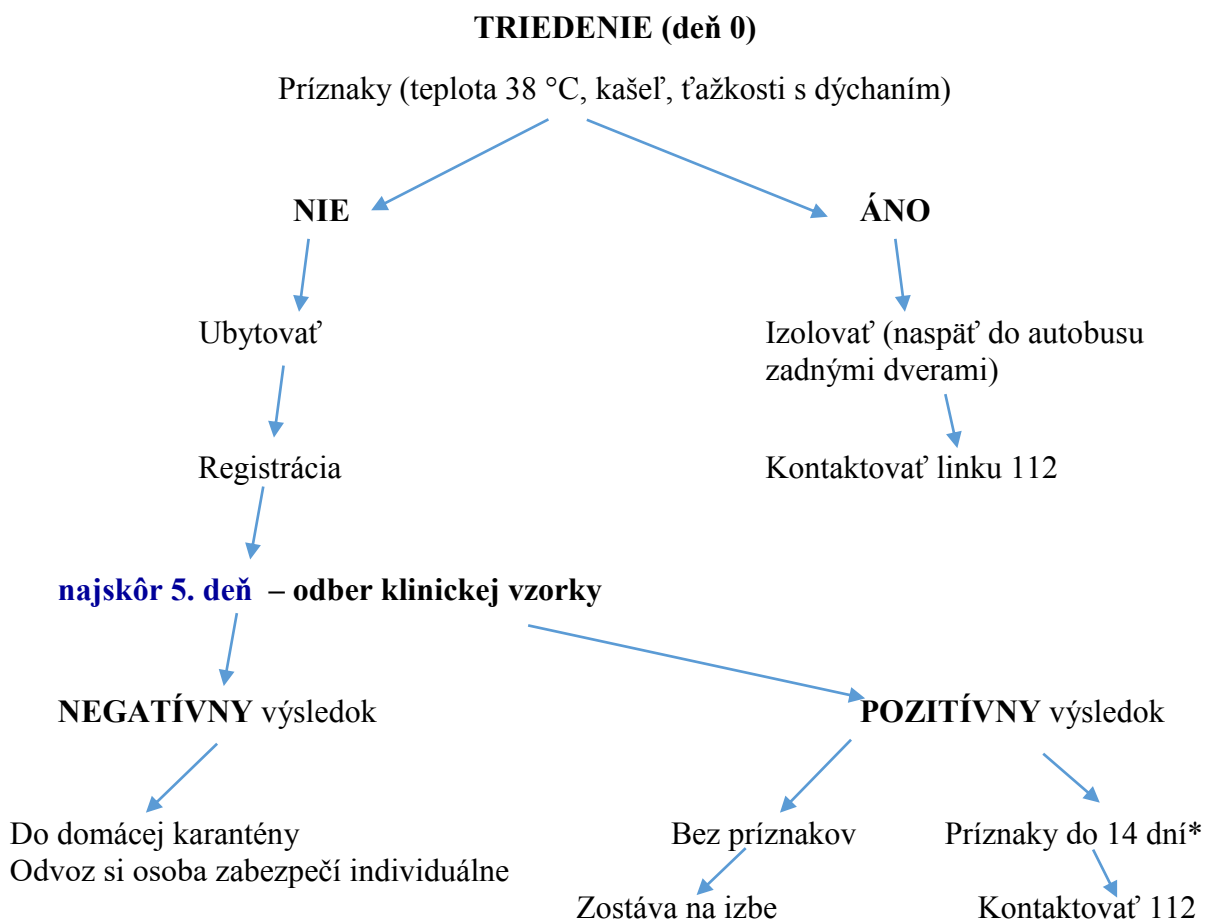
TRIEDENIE (deň 0)

Príznaky (teplota 38 °C, kašeľ, ťažkosti s dýchaním)

NIE

ÁNO

Ubytovať

Izolovať (naspäť do autobusu zadnými dverami)

Registrácia

Kontaktovať linku 112

najskôr 5. deň – odber klinickej vzorky

NEGATÍVNY výsledok

POZITÍVNY výsledok

Do domácej karantény
Odvoz si osoba zabezpečí individuálne

Bez príznakov

Príznaky do 14 dní*

Zostáva na izbe

Kontaktovať 112